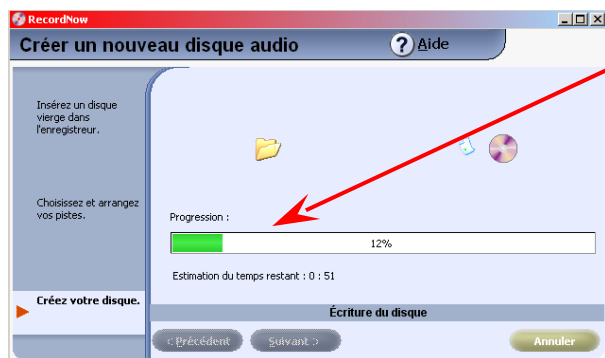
RecordNow

Créer un nouveau disque audio

Aide

Insérez un disque vierge dans l'enregistreur.

Choisissez et arrangez vos pistes.

Créez votre disque.

Progression :

12%

Estimation du temps restant : 0 : 51

Écriture du disque

< Précédent

Suivant >

Annuler